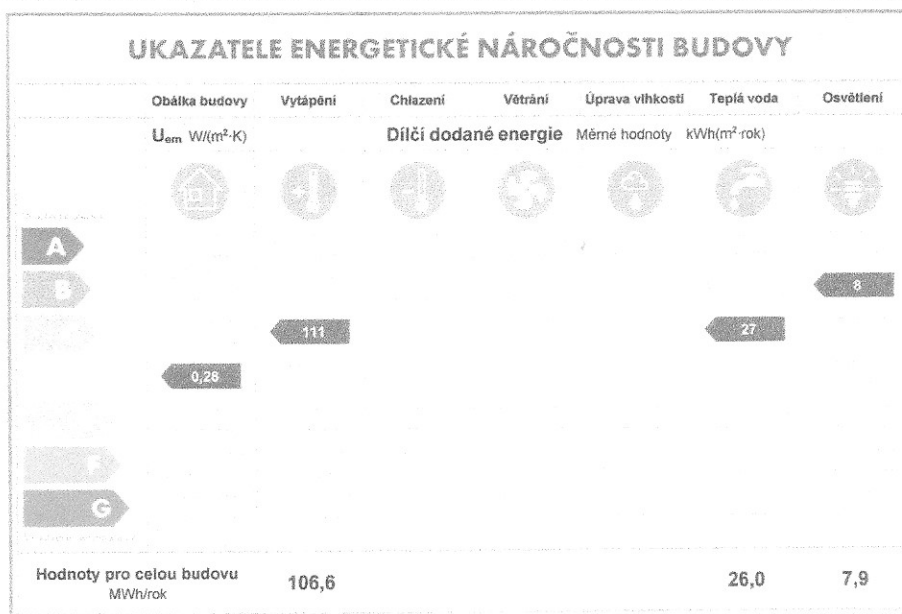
UKAZATELE ENERGETICKÉ NÁROČNOSTI BUDOVY

| | Obálka budovy | Vytápění | Chlazení | Větrání | Úprava vlhkosti | Teplá voda | Osvětlení |
|---|---|---|---|---|---|---|---|
| | $U_{em}$ W/(m²·K) | Dílčí dodané energie | | | Měrné hodnoty | kWh(m²·rok) | |
| A | | | | | | | |
| B | | | | | | | 8 |
| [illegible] | | 111 | | | | 27 | |
| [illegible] | 0,28 | | | | | | |
| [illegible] | | | | | | | |
| F | | | | | | | |
| G | | | | | | | |
| Hodnoty pro celou budovu MWh/rok | | 106,6 | | | | 26,0 | 7,9 |